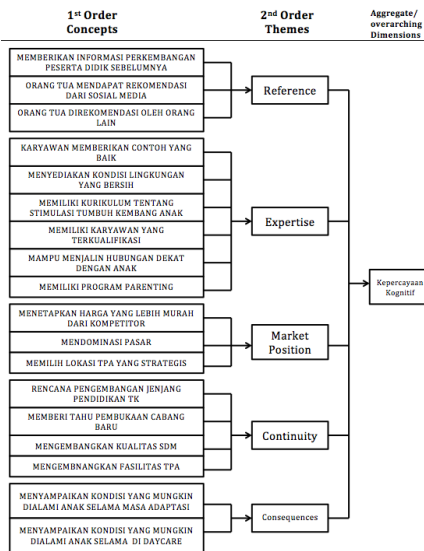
1st Order Concepts

2nd Order Themes

Aggregate/ overarching Dimensions

MEMBERIKAN INFORMASI PERKEMBANGAN PESERTA DIDIK SEBELUMNYA

ORANG TUA MENDAPAT REKOMENDASI DARI SOSIAL MEDIA

ORANG TUA DIREKOMENDASI OLEH ORANG LAIN

Reference

KARYAWAN MEMBERIKAN CONTOH YANG BAIK

MENYEDIAKAN KONDISI LINGKUNGAN YANG BERSIH

MEMILIKI KURIKULUM TENTANG STIMULASI TUMBUH KEMBANG ANAK

MEMILIKI KARYAWAN YANG TERKUALIFIKASI

MAMPU MENJALIN HUBUNGAN DEKAT DENGAN ANAK

MEMILIKI PROGRAM PARENTING

Expertise

Kepercayaan Kognitif

MENETAPKAN HARGA YANG LEBIH MURAH DARI KOMPETITOR

MENDOMINASI PASAR

MEMILIH LOKASI TPA YANG STRATEGIS

Market Position

RENCANA PENGEMBANGAN JENJANG PENDIDIKAN TK

MEMBERI TAHU PEMBUKAAN CABANG BARU

MENGEMBANGKAN KUALITAS SDM

MENGEMBNANGKAN FASILITAS TPA

Continuity

MENYAMPAIKAN KONDISI YANG MUNGKIN DIALAMI ANAK SELAMA MASA ADAPTASI

MENYAMPAIKAN KONDISI YANG MUNGKIN DIALAMI ANAK SELAMA DI DAYCARE

Consequences